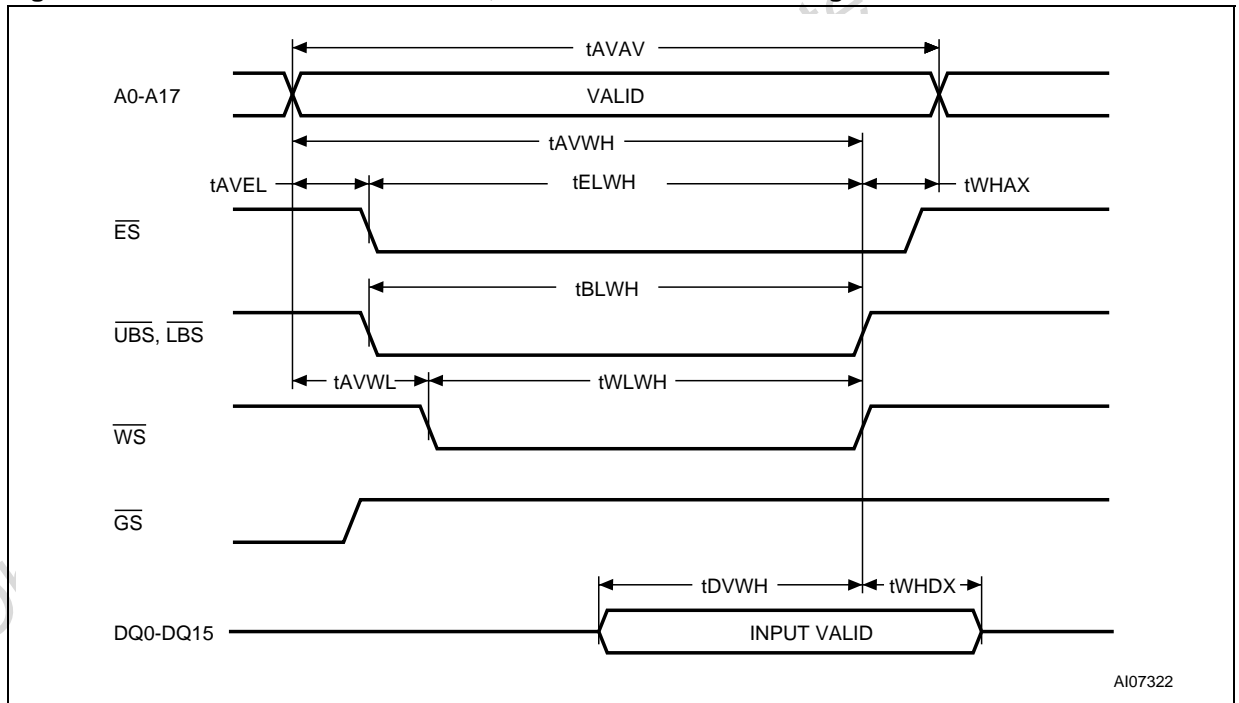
tAVAV

A0-A17

VALID

tAVWH

tAVEL

tELWH

tWHAX

$\overline{ES}$

tBLWH

$\overline{UBS}$, $\overline{LBS}$

tAVWL

tWLWH

$\overline{WS}$

$\overline{GS}$

tDVWH

tWHDX

DQ0-DQ15

INPUT VALID

AI07322